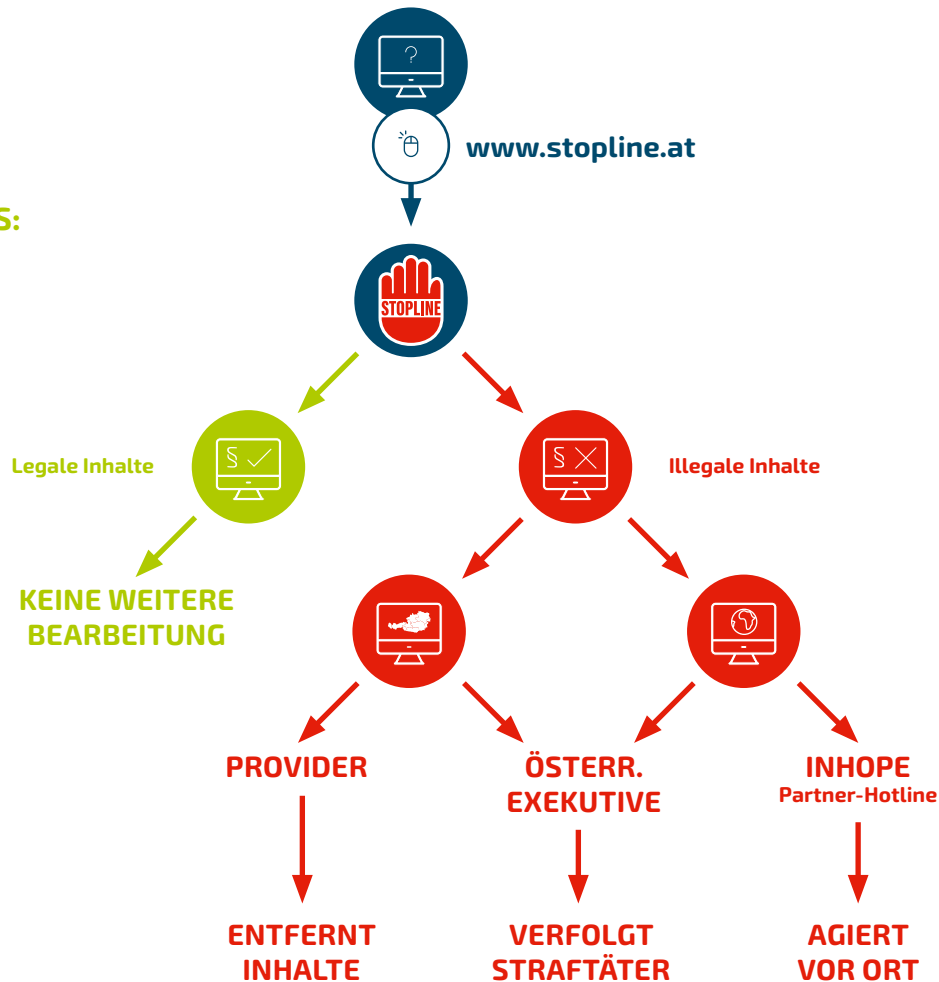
S:

?

www.stopline.at

STOPLINE

Legale Inhalte

§ ✓

Illegale Inhalte

§ ✕

KEINE WEITERE BEARBEITUNG

PROVIDER

ÖSTERR. EXEKUTIVE

INHOPE
Partner-Hotline

ENTFERNT INHALTE

VERFOLGT STRAFTÄTER

AGIERT VOR ORT